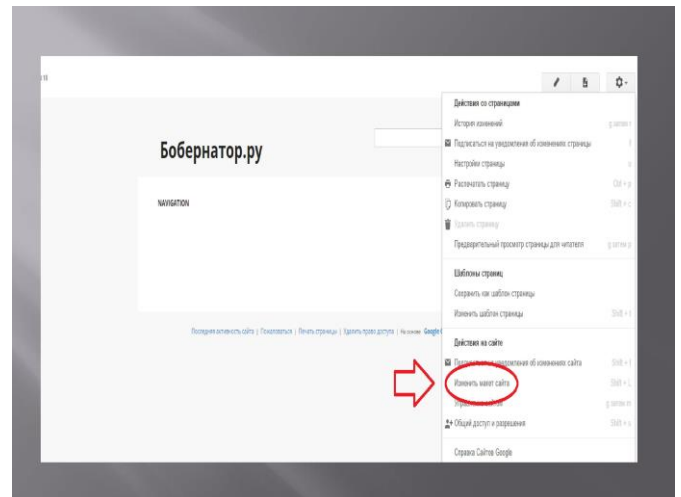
Бобернатор.ру

NAVIGATION

Последние действия на сайте | Пожаловаться | Печать страницы | Удалить право доступа | На основе Google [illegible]

Действия со страницами
История изменений g затем r
Подписаться на уведомления об изменениях страницы f
Настройки страницы
Распечатать страницу Ctrl + p
Копировать страницу Shift + c
Удалить страницу
Предварительный просмотр страницы для читателя g затем p

Шаблоны страниц
Сохранить как шаблон страницы
Изменить шаблон страницы Shift + t

Действия на сайте
Подписаться на уведомления об изменениях сайта Shift + f
Изменить макет сайта Shift + L
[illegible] g затем m
Общий доступ и разрешения Shift + s

Справка Сайтов Google